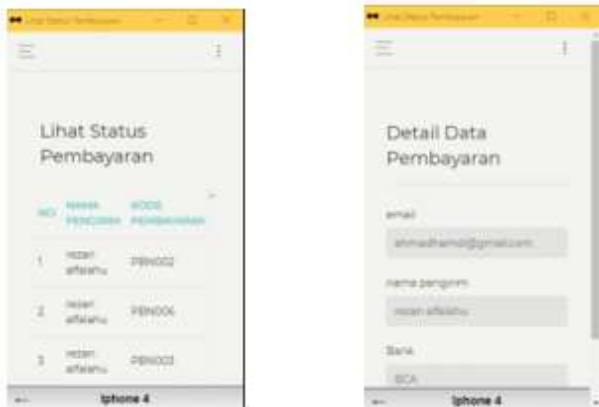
Lihat Status Pembayaran

Lihat Status Pembayaran

| NO | NAMA PENGIRIM | KODE PEMBAYARAN |
|---|---|---|
| 1 | rezari alfarahu | PBN002 |
| 2 | rezari alfarahu | PBN006 |
| 3 | rezari alfarahu | PBN003 |

Iphone 4

Lihat Status Pembayaran

Detail Data Pembayaran

email

ahmadfaridi@gmail.com

nama pengirim

rezari alfarahu

Bank

BCA

Iphone 4